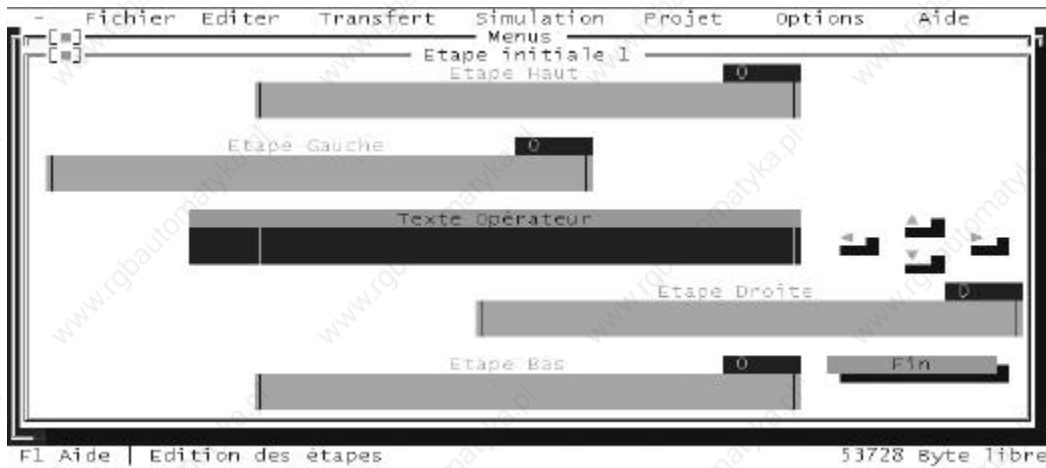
- Fichier Editer Transfert Simulation Projet Options Aide

[■] Menus

[■] Etape initiale 1

Etape Haut 0

Etape Gauche 0

Texte Opérateur

Etape Droite 0

Etape Bas 0

Fin

F1 Aide | Edition des étapes 53728 Byte libre

www.rgbautomatyka.pl